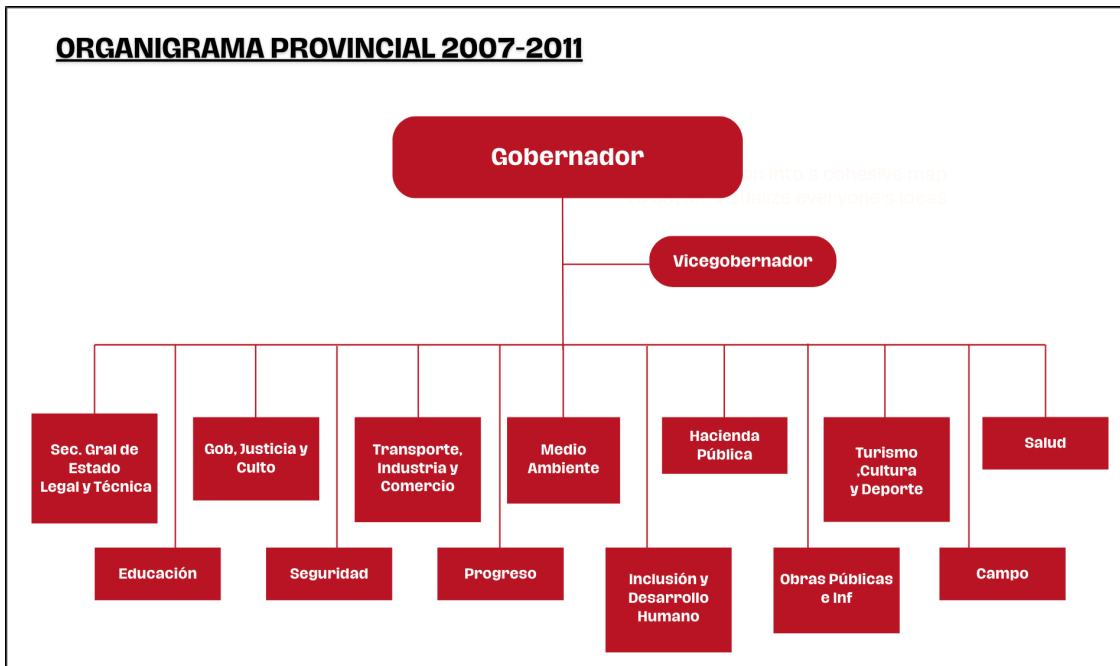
ORGANIGRAMA PROVINCIAL 2007-2011

Gobernador

Vicegobernador

Sec. Gral de Estado Legal y Técnica

Gob, Justicia y Culto

Transporte, Industria y Comercio

Medio Ambiente

Hacienda Pública

Turismo ,Cultura y Deporte

Salud

Educación

Seguridad

Progreso

Inclusión y Desarrollo Humano

Obras Públicas e Inf

Campo